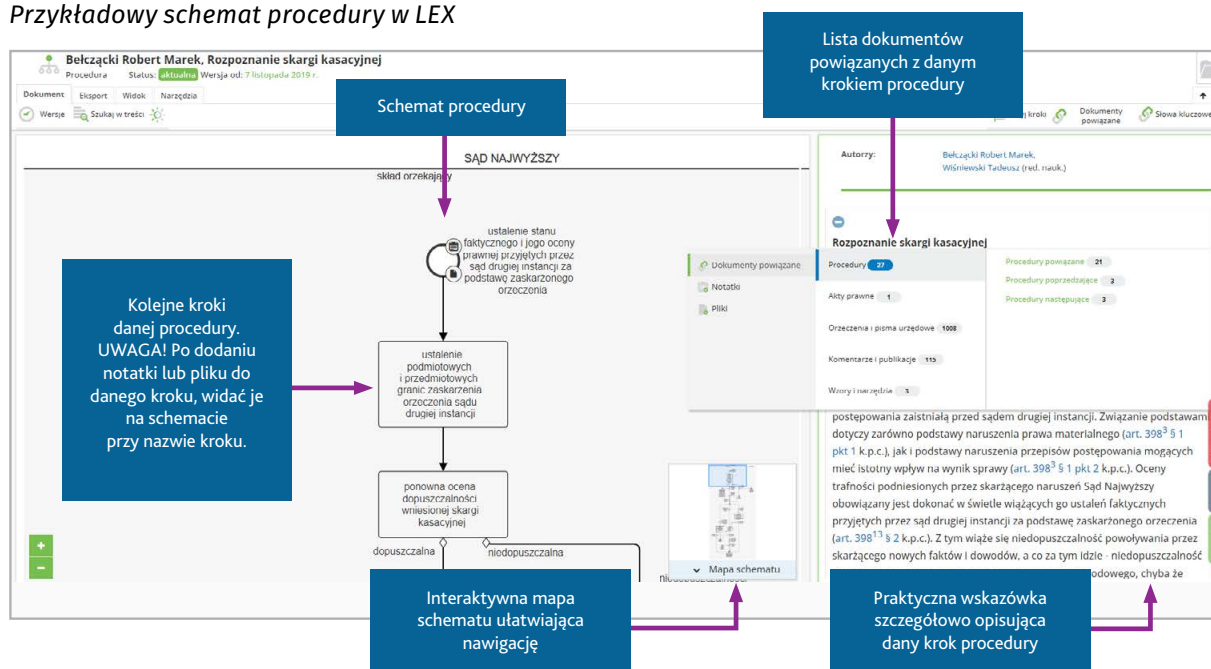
Przykładowy schemat procedury w LEX

Bełczącki Robert Marek, Rozpoznanie skargi kasacyjnej
Procedura Status: aktualna Wersja od: 7 listopada 2019 r.

Dokument Eksport Widok Narzędzia

Wersje Szukaj w treści

Lista dokumentów powiązanych z danym krokiem procedury

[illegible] kroki Dokumenty powiązane Słowa kluczowe

Schemat procedury

SĄD NAJWYŻSZY

skład orzekający

ustalenie stanu faktycznego i jego oceny prawnej przyjętych przez sąd drugiej instancji za podstawę zaskarżonego orzeczenia

Kolejne kroki danej procedury. UWAGA! Po dodaniu notatki lub pliku do danego kroku, widać je na schemacie przy nazwie kroku.

ustalenie podmiotowych i przedmiotowych granic zaskarżenia orzeczenia sądu drugiej instancji

ponowna ocena dopuszczalności wniesionej skargi kasacyjnej

dopuszczalna

niedopuszczalna

Autorzy: Bełczącki Robert Marek, Wiśniewski Tadeusz (red. nauk.)

Rozpoznanie skargi kasacyjnej

Dokumenty powiązane
Notatki
Pliki

Procedury 27
Akty prawne 1
Orzeczenia i pisma urzędowe 1008
Komentarze i publikacje 115
Wzory i narzędzia 3

Procedury powiązane 21
Procedury poprzedzające 3
Procedury następujące 3

postępowania zaistniałą przed sądem drugiej instancji. Związanie podstawami dotyczy zarówno podstawy naruszenia prawa materialnego (art. 398$^3$ § 1 pkt 1 k.p.c.), jak i podstawy naruszenia przepisów postępowania mogących mieć istotny wpływ na wynik sprawy (art. 398$^3$ § 1 pkt 2 k.p.c.). Oceny trafności podniesionych przez skarżącego naruszeń Sąd Najwyższy obowiązany jest dokonać w świetle wiążących go ustaleń faktycznych przyjętych przez sąd drugiej instancji za podstawę zaskarżonego orzeczenia (art. 398$^{13}$ § 2 k.p.c.). Z tym wiąże się niedopuszczalność powoływania przez skarżącego nowych faktów i dowodów, a co za tym idzie - niedopuszczalność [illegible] dowodowego, chyba że

Mapa schematu

Interaktywna mapa schematu ułatwiająca nawigację

Praktyczna wskazówka szczegółowo opisująca dany krok procedury